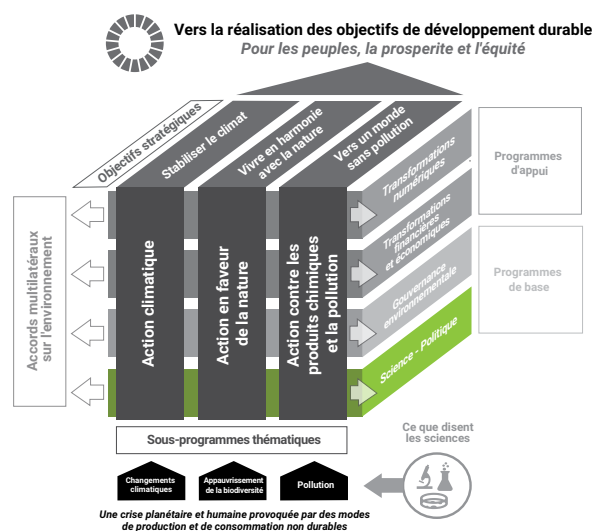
Vers la réalisation des objectifs de développement durable
Pour les peuples, la prosperite et l'équité

Objectifs stratégiques

Stabiliser le climat

Vivre en harmonie avec la nature

Vers un monde sans pollution

Transformations numériques

Transformations financières et économiques

Gouvernance environnementale

Science - Politique

Programmes d'appui

Programmes de base

Accords multilatéraux sur l'environnement

Action climatique

Action en faveur de la nature

Action contre les produits chimiques et la pollution

Sous-programmes thématiques

Ce que disent les sciences

Changements climatiques

Appauvrissement de la biodiversité

Pollution

Une crise planétaire et humaine provoquée par des modes de production et de consommation non durables